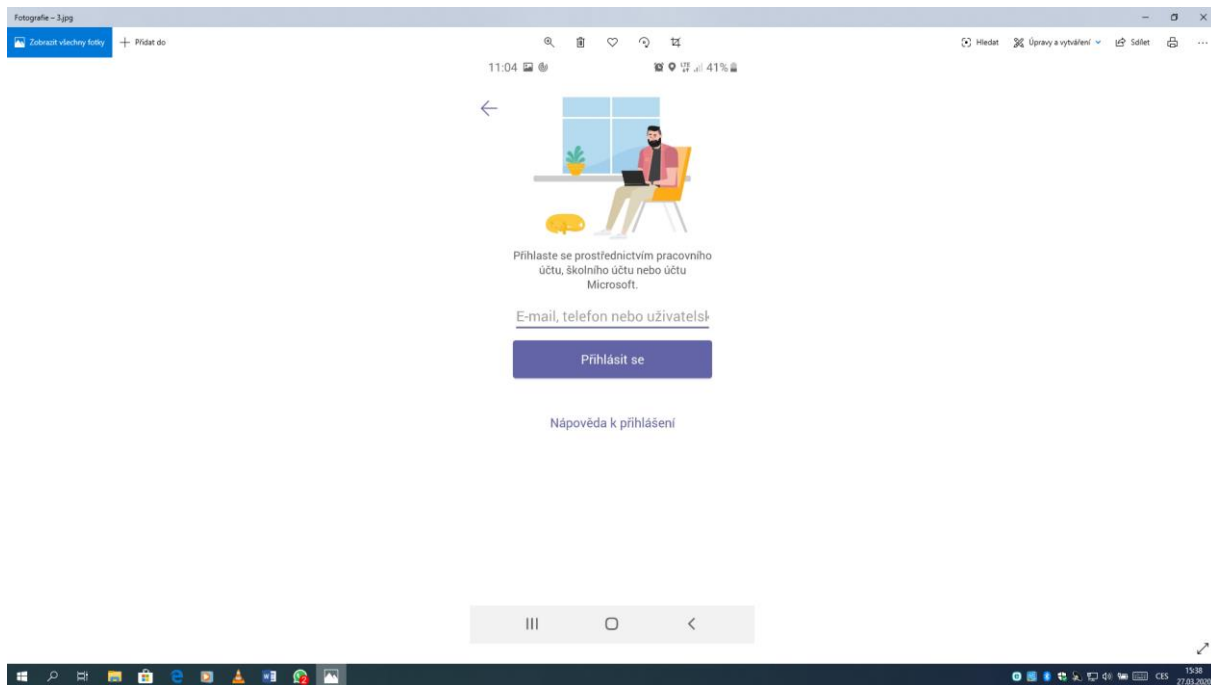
Fotografie – 3.jpg

Zobrazit všechny fotky
+ Přidat do

Hledat
Úpravy a vytváření
Sdílet

11:04
41%

Přihlaste se prostřednictvím pracovního účtu, školního účtu nebo účtu Microsoft.

E-mail, telefon nebo uživatelsk

Přihlásit se

Nápověda k přihlášení

CES
15:38
27.03.2020